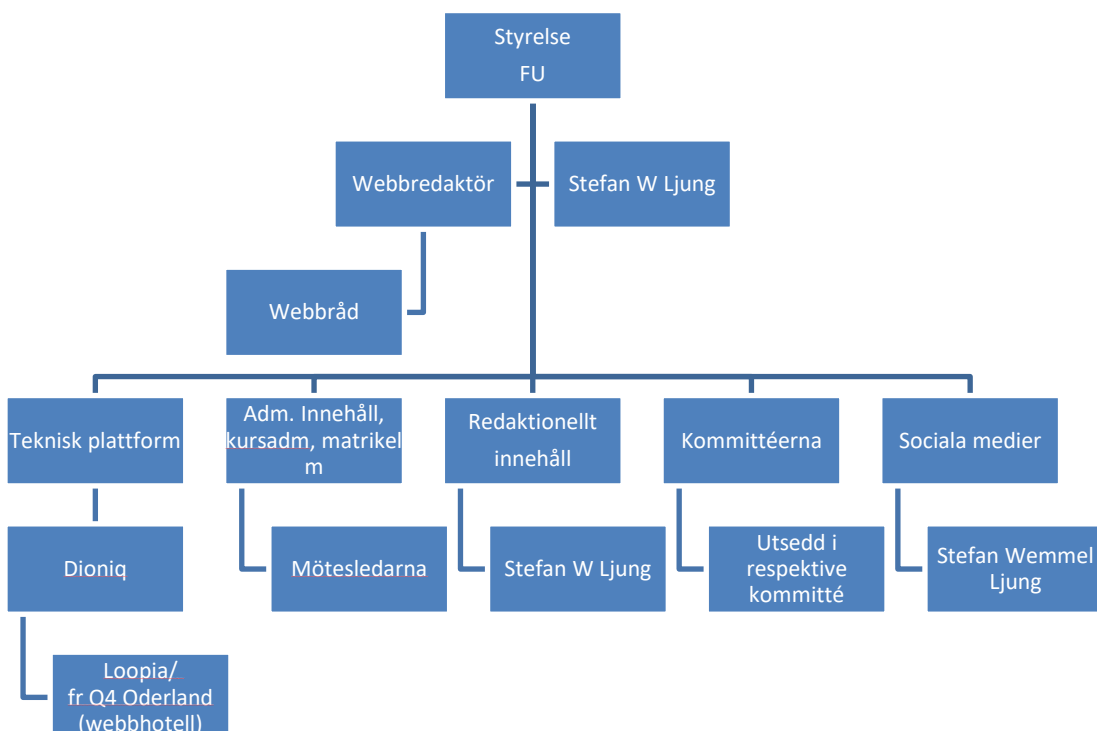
Styrelse
FU

Webbredaktör

Stefan W Ljung

Webbråd

Teknisk plattform

Adm. Innehåll, kursadm, matrikel m

Redaktionellt innehåll

Kommittéerna

Sociala medier

Dioniq

Mötesledarna

Stefan W Ljung

Utsedd i respektive kommitté

Stefan Wemmel Ljung

Loopia/ fr Q4 Oderland (webbhotell)